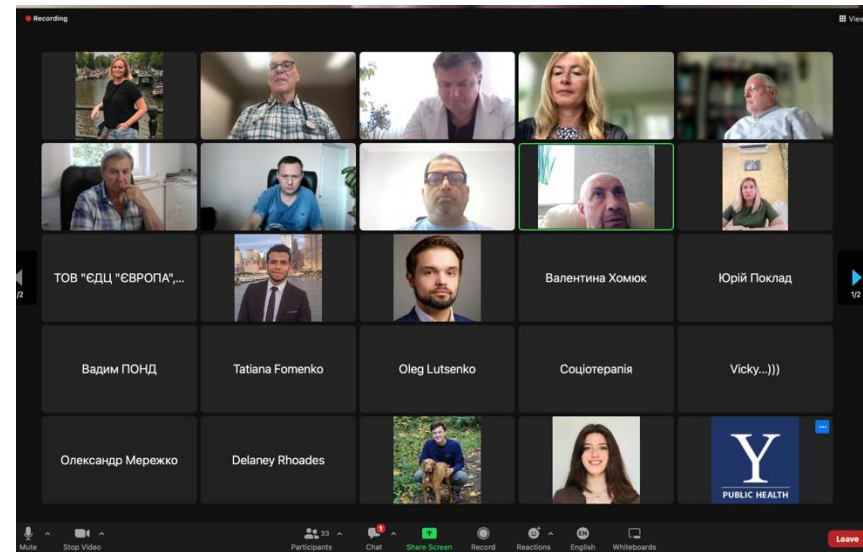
Recording

View

ТОВ "ЄДЦ "ЄВРОПА",...

Валентина Хомюк

Юрій Поклад

1/2

1/2

Вадим ПОНД

Tatiana Fomenko

Oleg Lutsenko

Соціотерапія

Vicky...)))

Олександр Мережко

Delaney Rhoades

Y
PUBLIC HEALTH

Mute

Stop Video

33

Participants

1

Chat

Share Screen

Record

Reactions

EN

English

Whiteboards

Leave